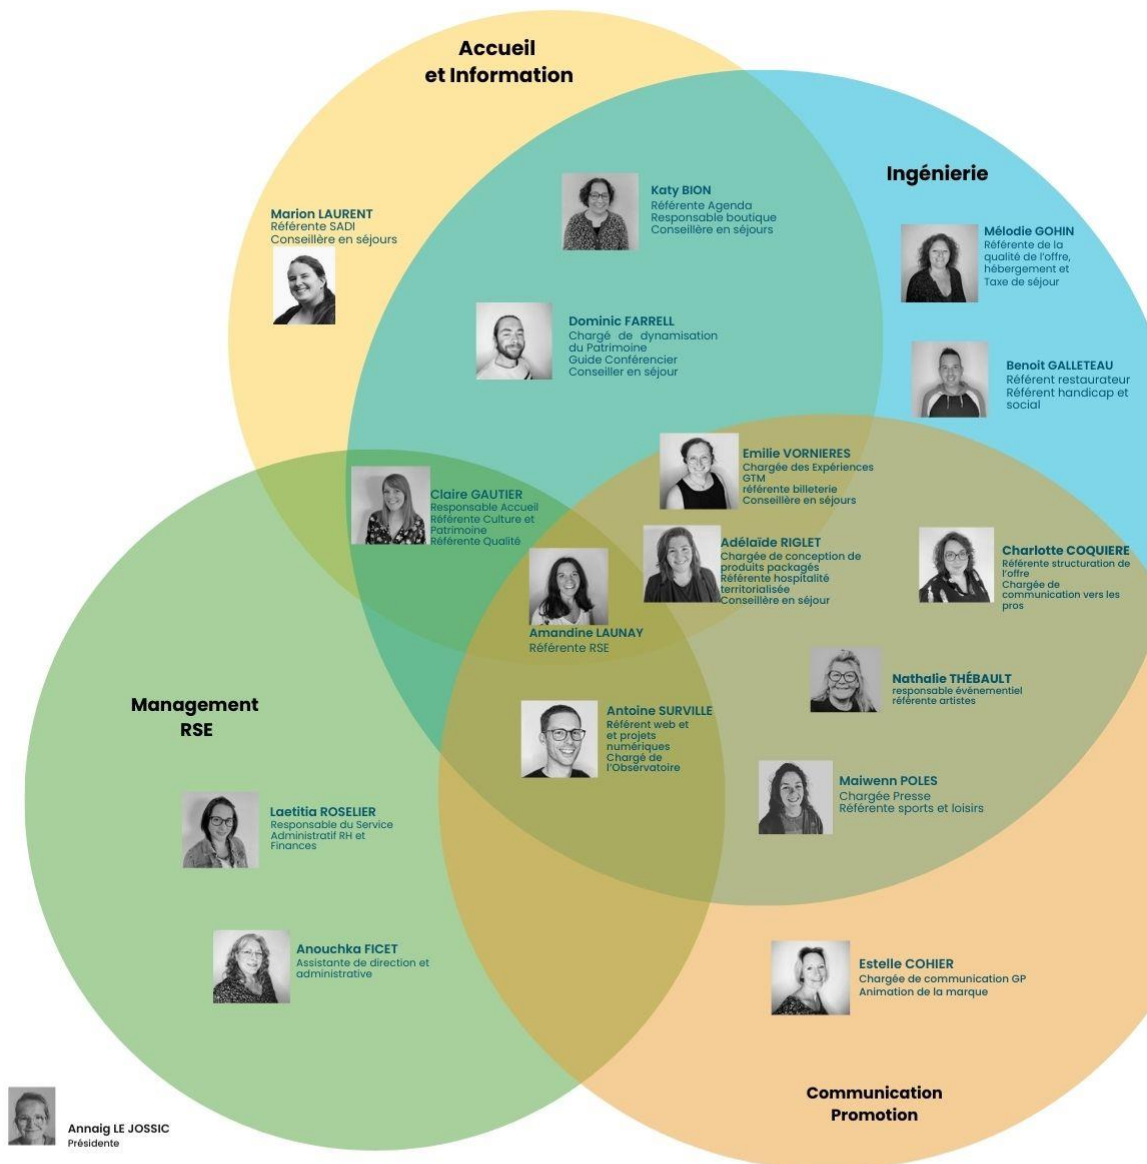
Accueil et Information

Ingénierie

Marion LAURENT
Référente SADI
Conseillère en séjours

Katy BION
Référente Agenda
Responsable boutique
Conseillère en séjours

Mélodie GOHIN
Référente de la qualité de l'offre, hébergement et Taxe de séjour

Dominic FARRELL
Chargé de dynamisation du Patrimoine
Guide Conférencier
Conseiller en séjour

Benoit GALLETEAU
Référent restaurateur
Référent handicap et social

Emilie VORNIERES
Chargée des Expériences GTM
référente billeterie
Conseillère en séjours

Claire GAUTIER
Responsable Accueil
Référente Culture et Patrimoine
Référente Qualité

Adélaïde RIGLET
Chargée de conception de produits packagés
Référente hospitalité territorialisée
Conseillère en séjour

Charlotte COQUIERE
Référente structuration de l'offre
Chargée de communication vers les pros

Amandine LAUNAY
Référente RSE

Nathalie THÉBAULT
responsable événementiel
référente artistes

Management RSE

Antoine SURVILLE
Référent web et et projets numériques
Chargé de l'Observatoire

Maiwenn POLES
Chargée Presse
Référente sports et loisirs

Laetitia ROSELIER
Responsable du Service Administratif RH et Finances

Anouchka FICET
Assistante de direction et administrative

Estelle COHIER
Chargée de communication GP
Animation de la marque

Communication Promotion

Annaig LE JOSSIC
Présidente